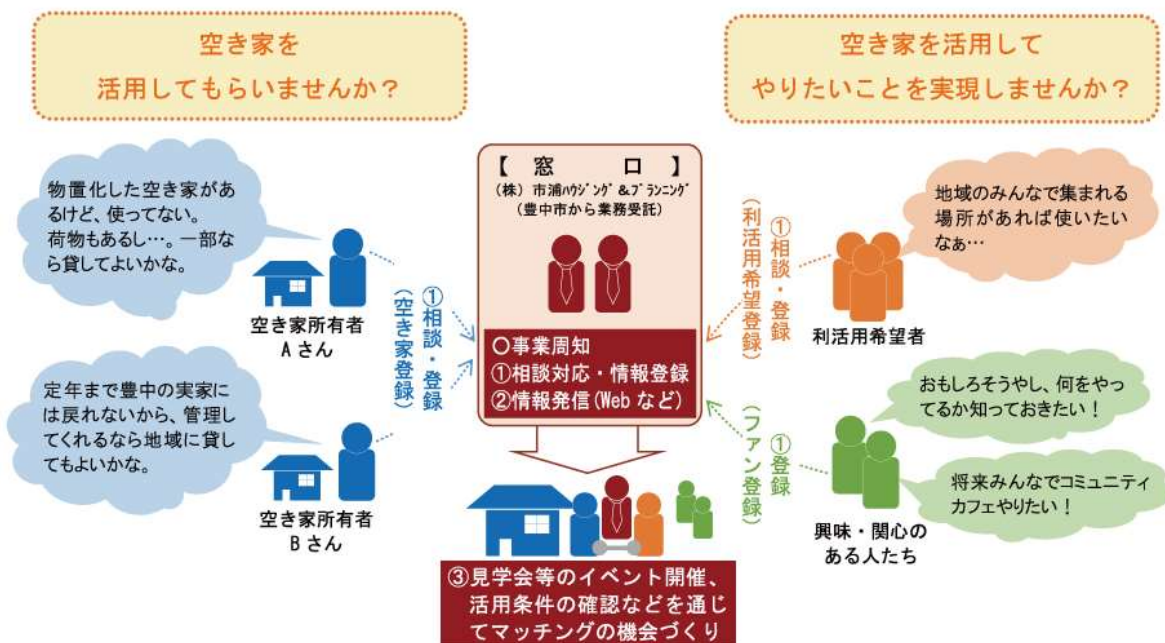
空き家を
活用してもらいませんか？

空き家を活用して
やりたいことを実現しませんか？

物置化した空き家があるけど、使ってない。
荷物もあるし…。一部なら貸してよいかな。

空き家所有者
Aさん

定年まで豊中の実家には戻れないから、管理してくれるなら地域に貸してもよいかな。

空き家所有者
Bさん

①相談・登録
（空き家登録）

【 窓 口 】
（株）市浦ハウジング＆プランニング
（豊中市から業務受託）

○事業周知
①相談対応・情報登録
②情報発信（Web など）

①相談・登録
（利活用希望登録）

地域のみんなで集まれる場所があれば使いたいなぁ…

利活用希望者

おもしろそうやし、何をやってるか知っておきたい！

将来みんなでコミュニティカフェやりたい！

①登録
（ファン登録）

興味・関心のある人たち

③見学会等のイベント開催、活用条件の確認などを通じてマッチングの機会づくり